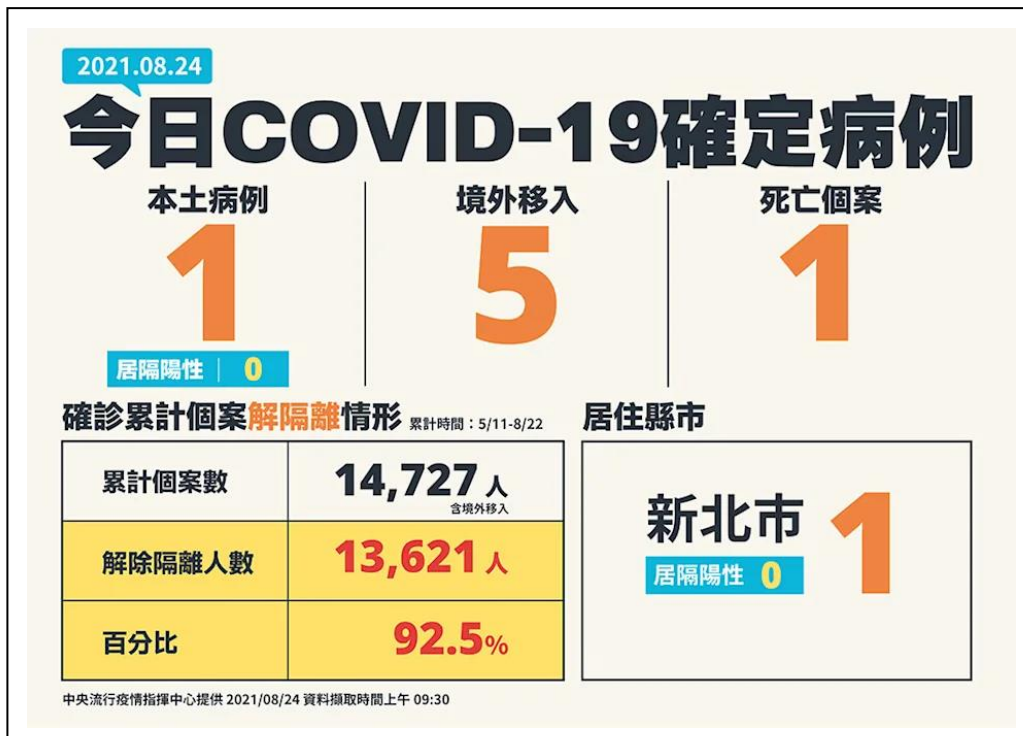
2021.08.24

今日COVID-19確定病例

本土病例
1
居隔陽性 | 0

境外移入
5

死亡個案
1

確診累計個案解隔離情形 累計時間：5/11-8/22

| 累計個案數 | 14,727人 含境外移入 |
|---|---|
| 解除隔離人數 | 13,621人 |
| 百分比 | 92.5% |

居住縣市

新北市 1
居隔陽性 0

中央流行疫情指揮中心提供 2021/08/24 資料擷取時間上午 09:30